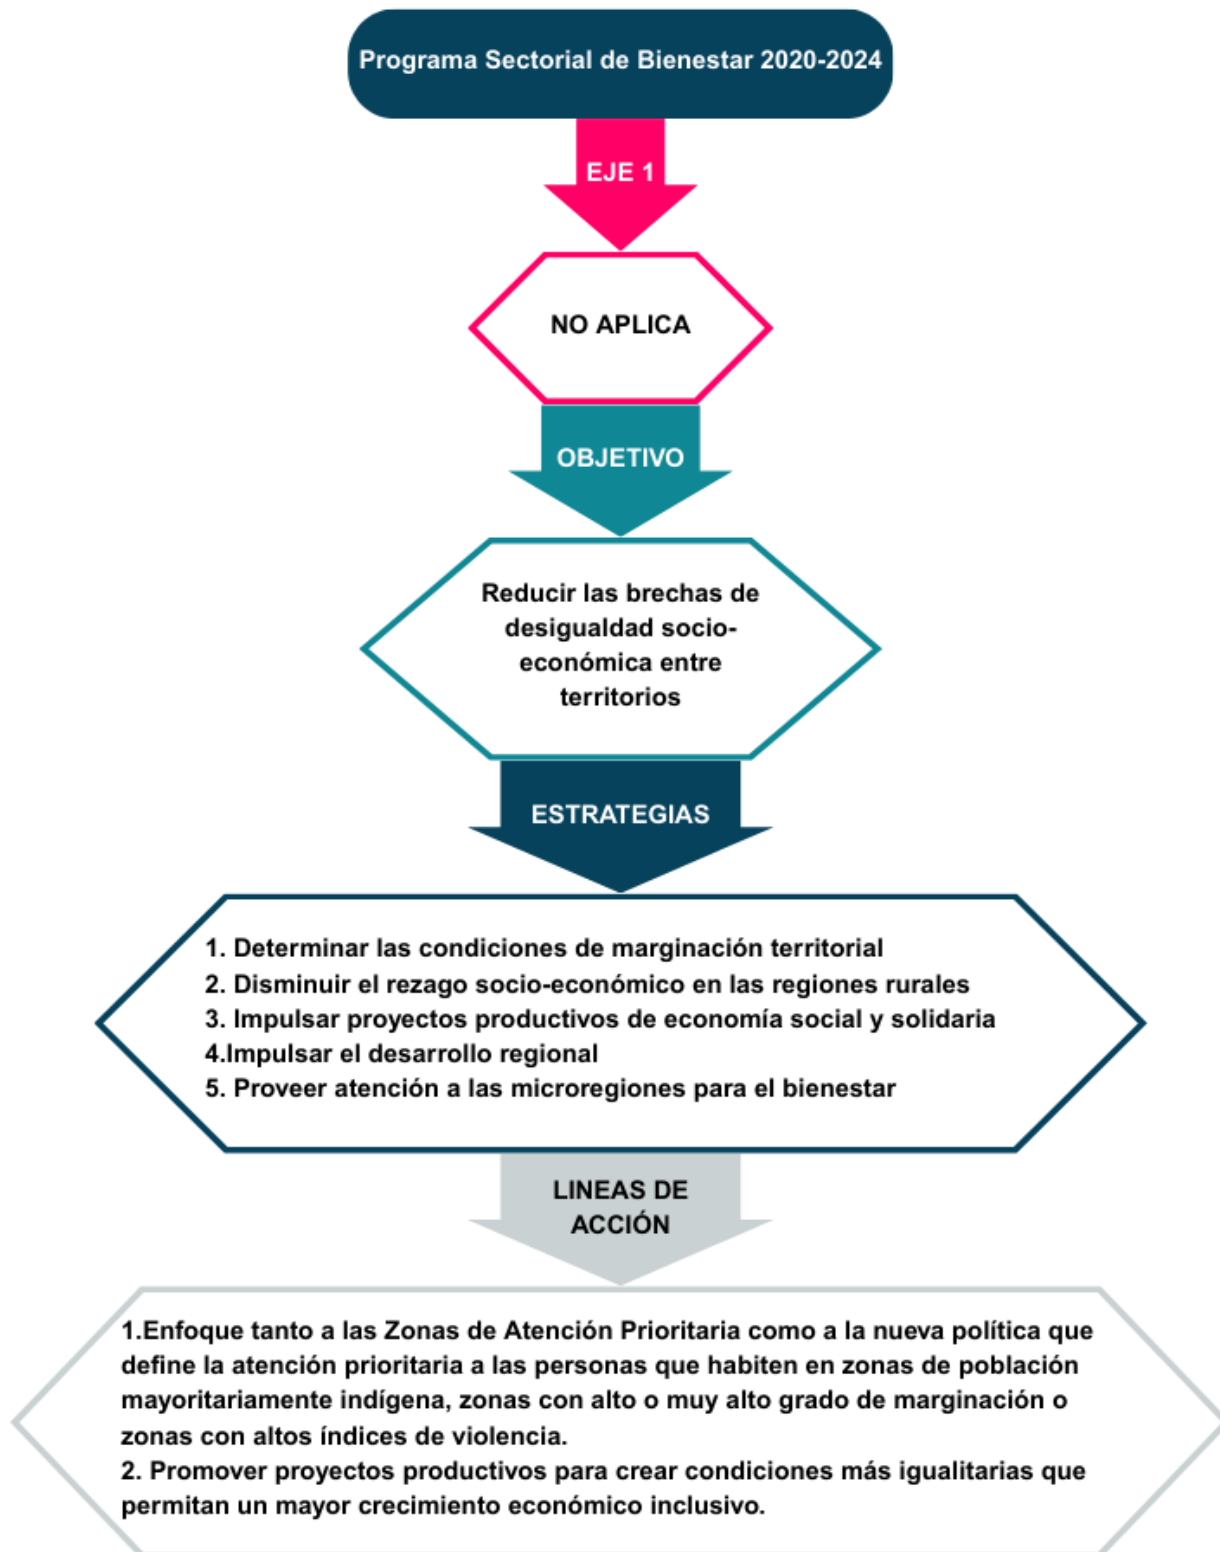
Programa Sectorial de Bienestar 2020-2024

EJE 1

NO APLICA

OBJETIVO

Reducir las brechas de desigualdad socio-económica entre territorios

ESTRATEGIAS

1. Determinar las condiciones de marginación territorial
2. Disminuir el rezago socio-económico en las regiones rurales
3. Impulsar proyectos productivos de economía social y solidaria
4.Impulsar el desarrollo regional
5. Proveer atención a las microregiones para el bienestar

LINEAS DE ACCIÓN

1.Enfoque tanto a las Zonas de Atención Prioritaria como a la nueva política que define la atención prioritaria a las personas que habiten en zonas de población mayoritariamente indígena, zonas con alto o muy alto grado de marginación o zonas con altos índices de violencia.
2. Promover proyectos productivos para crear condiciones más igualitarias que permitan un mayor crecimiento económico inclusivo.